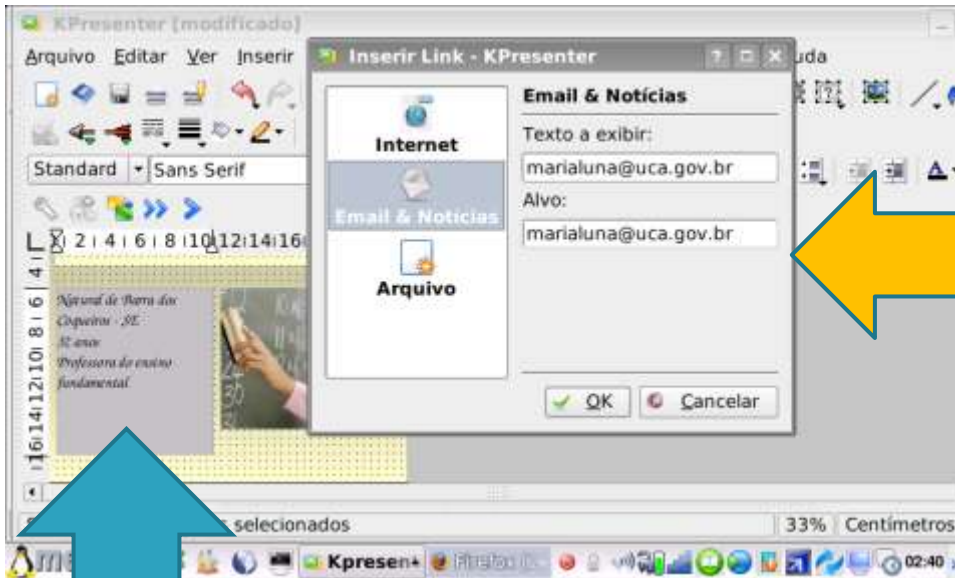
KPresenter (modificado)

Arquivo Editar Ver Inserir

uda

Standard Sans Serif

Inserir Link - KPresenter

Internet

Email & Notícias

Arquivo

Email & Notícias

Texto a exibir:

marialuna@uca.gov.br

Alvo:

marialuna@uca.gov.br

OK

Cancelar

Natural de Barra dos Coqueiros - SE
32 anos
Professora do ensino fundamental.

selecionados

33% Centímetros

Kpresen

02:40